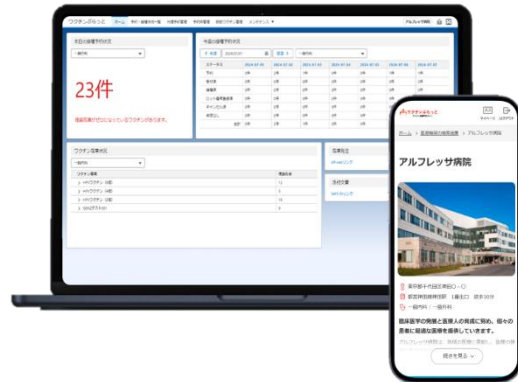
ワクチンのんっと

本日の接種予約状況

23件

今後の接種予約状況

ワクチン在庫状況

アルフレッサ病院

東京都千代田区

臨床医学の発展と医療人の育成に努め、個々の患者に最適な医療を提供していきます。

続きを見る